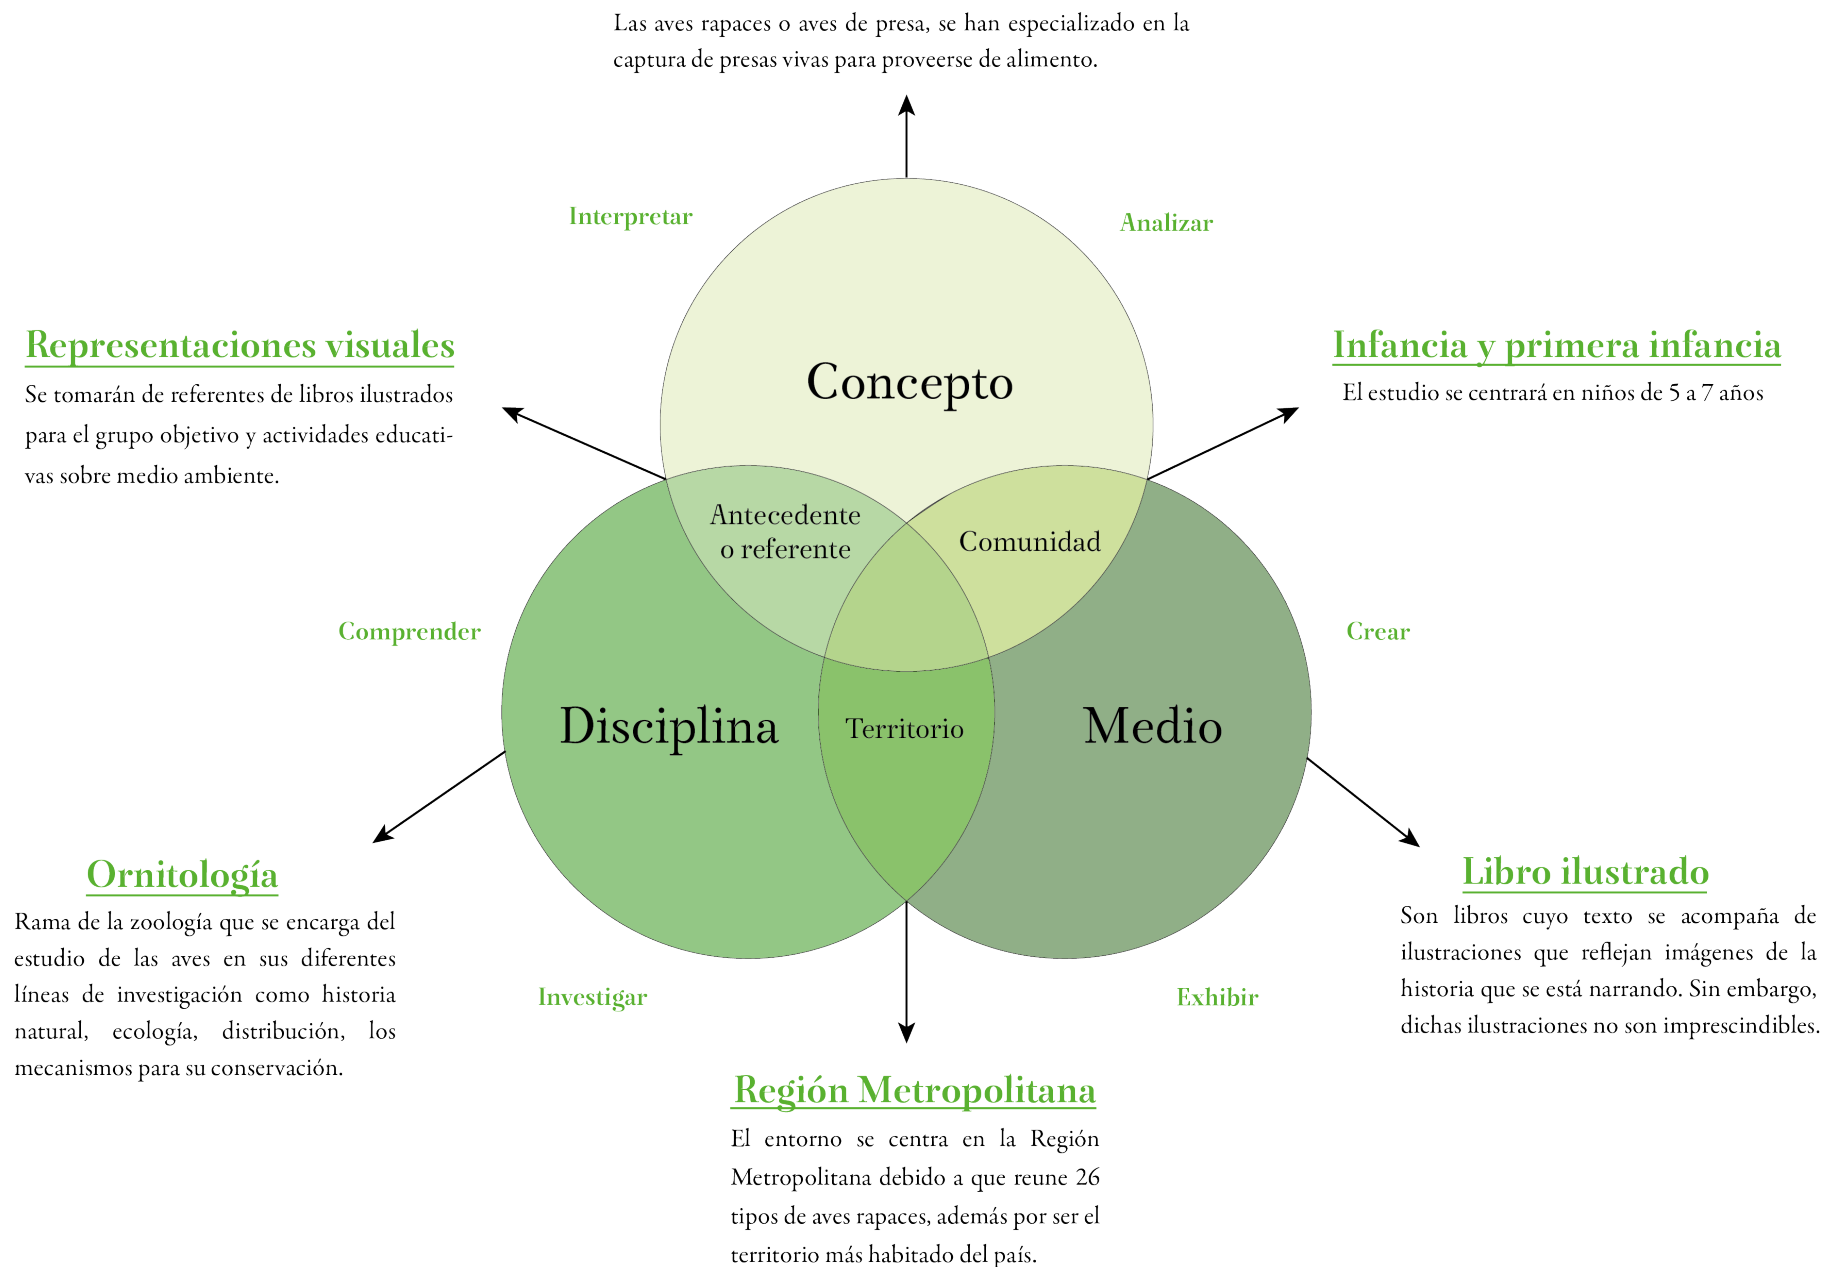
Las aves rapaces o aves de presa, se han especializado en la captura de presas vivas para proveerse de alimento.

Interpretar

Analizar

Representaciones visuales

Se tomarán de referentes de libros ilustrados para el grupo objetivo y actividades educativas sobre medio ambiente.

Concepto

Infancia y primera infancia

El estudio se centrará en niños de 5 a 7 años

Antecedente o referente

Comunidad

Comprender

Crear

Disciplina

Territorio

Medio

Ornitología

Rama de la zoología que se encarga del estudio de las aves en sus diferentes líneas de investigación como historia natural, ecología, distribución, los mecanismos para su conservación.

Investigar

Exhibir

Libro ilustrado

Son libros cuyo texto se acompaña de ilustraciones que reflejan imágenes de la historia que se está narrando. Sin embargo, dichas ilustraciones no son imprescindibles.

Región Metropolitana

El entorno se centra en la Región Metropolitana debido a que reune 26 tipos de aves rapaces, además por ser el territorio más habitado del país.